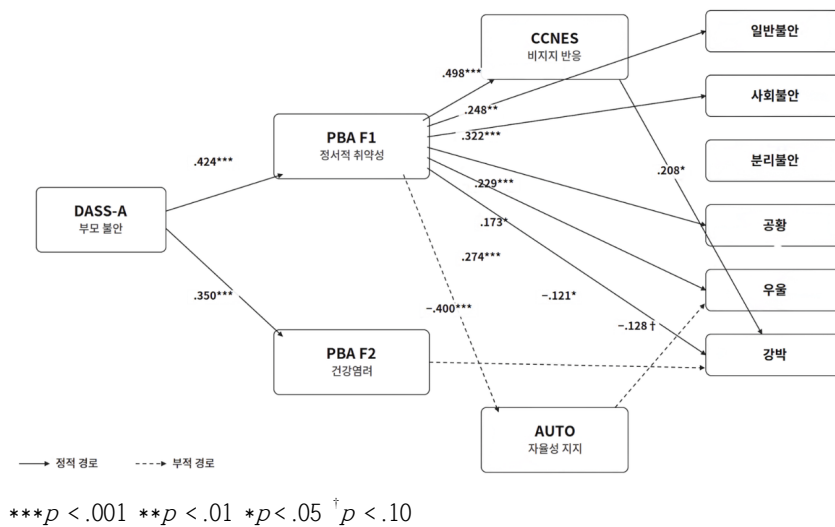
CCNES
비지지 반응

일반불안

사회불안

분리불안

공황

우울

강박

.498***

.248**

.322***

.208*

PBA F1
정서적 취약성

.424***

.229***

.173*

DASS-A
부모 불안

.274***

.350***

−.400***

−.121*

−.128 †

PBA F2
건강염려

AUTO
자율성 지지

정적 경로 부적 경로

$***p<.001$ $**p<.01$ $*p<.05$ $^{\dagger}p<.10$